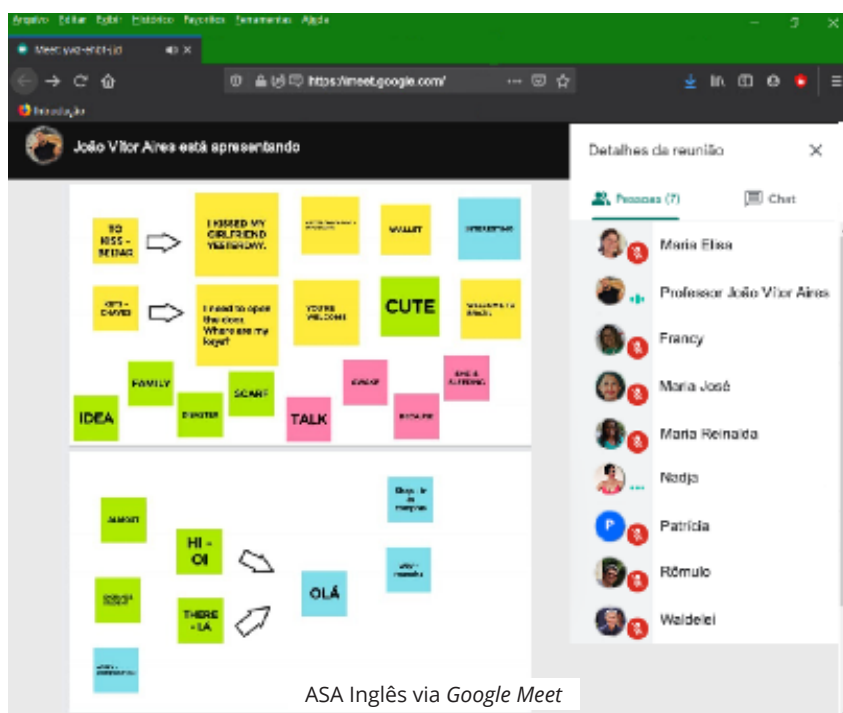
Arquivo Editar Exibir Histórico Favoritos Ferramentas Ajuda

Meet: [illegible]

https://meet.google.com/

Introdução

João Vitor Aires está apresentando

Detalhes da reunião

Pessoas (7)

Chat

Maria Elisa

Professor João Vitor Aires

Francy

Maria José

Maria Reinalda

Nadja

Patrícia

Rômulo

Waldelei

TO KISS - BEIJAR

I KISSED MY GIRLFRIEND YESTERDAY.

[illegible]

WALLET

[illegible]

KEYS - CHAVES

I need to open the door. Where are my keys?

YOU'RE WELCOME

CUTE

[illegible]

FAMILY

SCARF

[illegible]

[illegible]

IDEA

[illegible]

TALK

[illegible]

ALMOST

HI - OI

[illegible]

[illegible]

OLÁ

THERE - LÁ

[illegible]

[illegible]

ASA Inglês via *Google Meet*